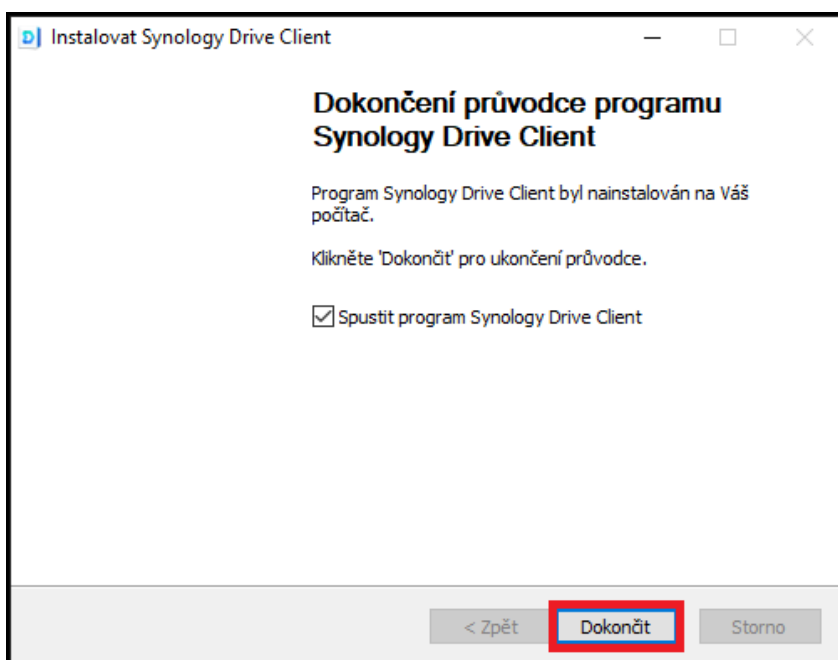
Instalovat Synology Drive Client

Dokončení průvodce programu Synology Drive Client

Program Synology Drive Client byl nainstalován na Váš počítač.

Klikněte 'Dokončit' pro ukončení průvodce.

Spustit program Synology Drive Client

< Zpět
Dokončit
Storno